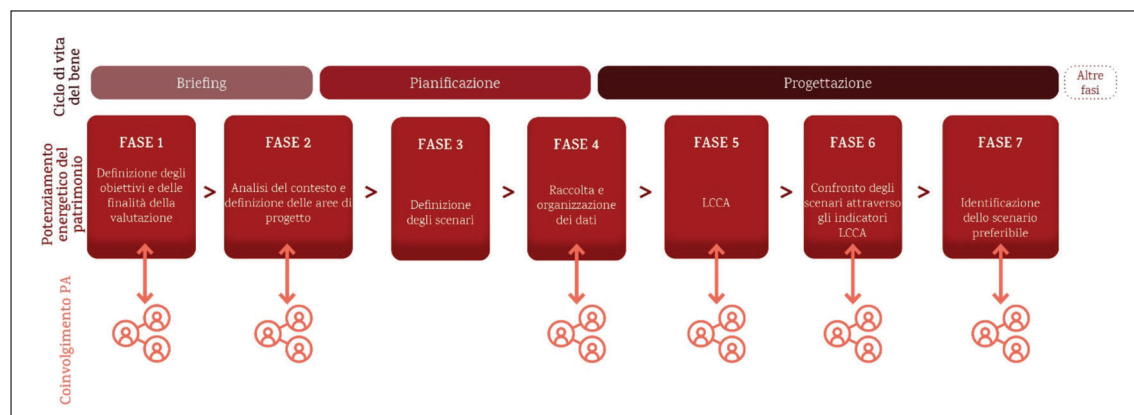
Ciclo di vita del bene

Briefing

Pianificazione

Progettazione

Altre fasi

Potenziamento energetico del patrimonio

FASE 1

Definizione degli obiettivi e delle finalità della valutazione

FASE 2

Analisi del contesto e definizione delle aree di progetto

FASE 3

Definizione degli scenari

FASE 4

Raccolta e organizzazione dei dati

FASE 5

LCCA

FASE 6

Confronto degli scenari attraverso gli indicatori LCCA

FASE 7

Identificazione dello scenario preferibile

Coinvolgimento PA